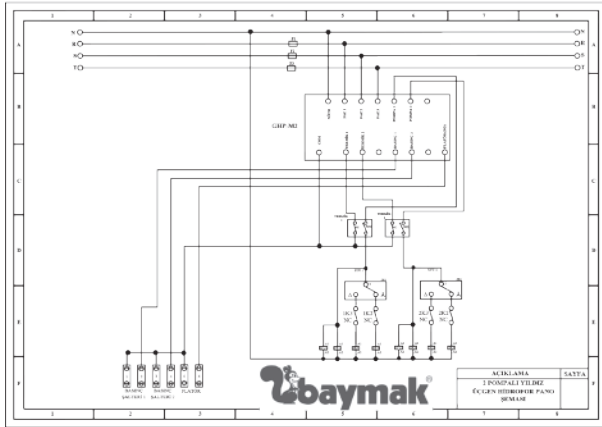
1 2 3 4 5 6 7 8

A
B
C
D
E
F

N
R
S
T

N
R
S
T

F1
F2
F3

GHP-M2

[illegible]

ZK1 NC
ZK1 NC
ZK2 NC
ZK2 NC

REMPK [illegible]
BASINC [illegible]
FLATÖR

baymak

AÇIKLAMA
2 POMPALI YILDIZ ÜÇGEN HİDROFOR PANO ŞEMASI

SAYFA

1 2 3 4 5 6 7 8